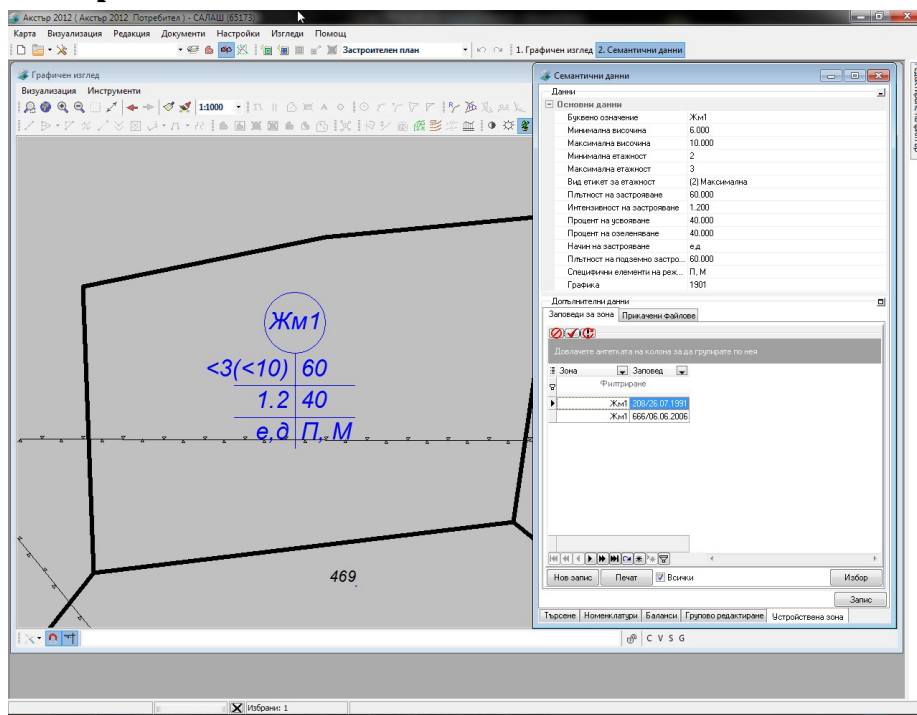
Акстър 2012 ( Акстър 2012 Потребител ) - САЛАШ (65173)

Карта Визуализация Редакция Документи Настройки Изгледи Помощ

Застроителен план

1. Графичен изглед 2. Семантични данни

Графичен изглед

Визуализация Инструменти

1:1000

Жм1

<3(<10) 60

1.2 40

е,д П, М

469

Семантични данни

Данни

Основни данни

| | |
|---|---|
| Буквено означение | Жм1 |
| Минимална височина | 6.000 |
| Максимална височина | 10.000 |
| Минимална етажност | 2 |
| Максимална етажност | 3 |
| Вид етикет за етажност | (2) Максимална |
| Плътност на застрояване | 60.000 |
| Интензивност на застрояване | 1.200 |
| Процент на усвояване | 40.000 |
| Процент на озеленяване | 40.000 |
| Начин на застрояване | е,д |
| Плътност на подземно застро... | 60.000 |
| Специфични елементи на реж... | П, М |
| Графика | 1901 |

Допълнителни данни

Заповеди за зона Прикачени файлове

Довлачете антетката на колона за да групирате по нея

Зона Заповед

Филтриране

| Зона | Заповед |
|---|---|
| Жм1 | 208/26.07.1991 |
| Жм1 | 666/06.06.2006 |

Нов запис Печат Всички Избор

Запис

Търсене Номенклатури Баланси Групово редактиране Устройствена зона

C V S G

Избрани: 1